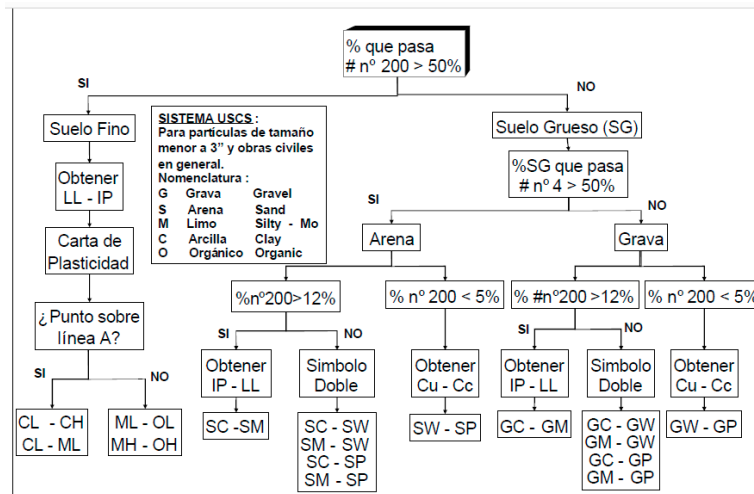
% que pasa
# nº 200 > 50%

SI

NO

Suelo Fino

SISTEMA USCS :
Para partículas de tamaño menor a 3" y obras civiles en general.
Nomenclatura :
G Grava Gravel
S Arena Sand
M Limo Silty - Mo
C Arcilla Clay
O Orgánico Organic

Suelo Grueso (SG)

Obtener
LL - IP

%SG que pasa
# nº 4 > 50%

SI

NO

Carta de
Plasticidad

Arena

Grava

%nº200>12%

% nº 200 < 5%

% #nº200 >12%

% nº 200 < 5%

¿ Punto sobre
línea A?

SI

NO

SI

NO

SI

NO

Obtener
IP - LL

Simbolo
Doble

Obtener
Cu - Cc

Obtener
IP - LL

Simbolo
Doble

Obtener
Cu - Cc

CL - CH
CL - ML

ML - OL
MH - OH

SC -SM

SC - SW
SM - SW
SC - SP
SM - SP

SW - SP

GC - GM

GC - GW
GM - GW
GC - GP
GM - GP

GW - GP